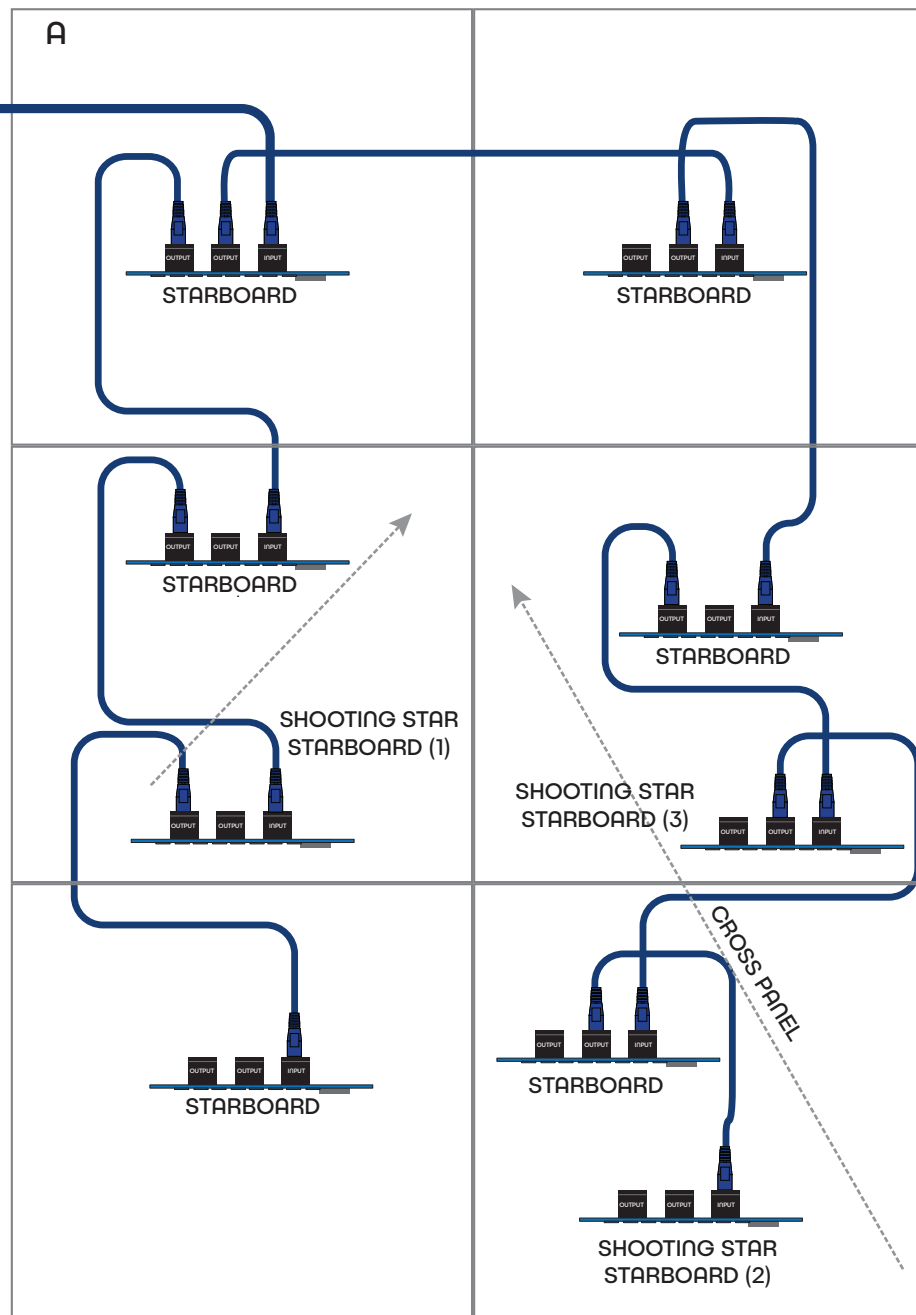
A

OUTPUT OUTPUT INPUT
STARBOARD

OUTPUT OUTPUT INPUT
STARBOARD

OUTPUT OUTPUT INPUT
STARBOARD

OUTPUT OUTPUT INPUT
STARBOARD

SHOOTING STAR STARBOARD (1)
OUTPUT OUTPUT INPUT

SHOOTING STAR STARBOARD (3)
OUTPUT OUTPUT INPUT

CROSS PANEL

OUTPUT OUTPUT INPUT
STARBOARD

OUTPUT OUTPUT INPUT
STARBOARD

OUTPUT OUTPUT INPUT
SHOOTING STAR STARBOARD (2)